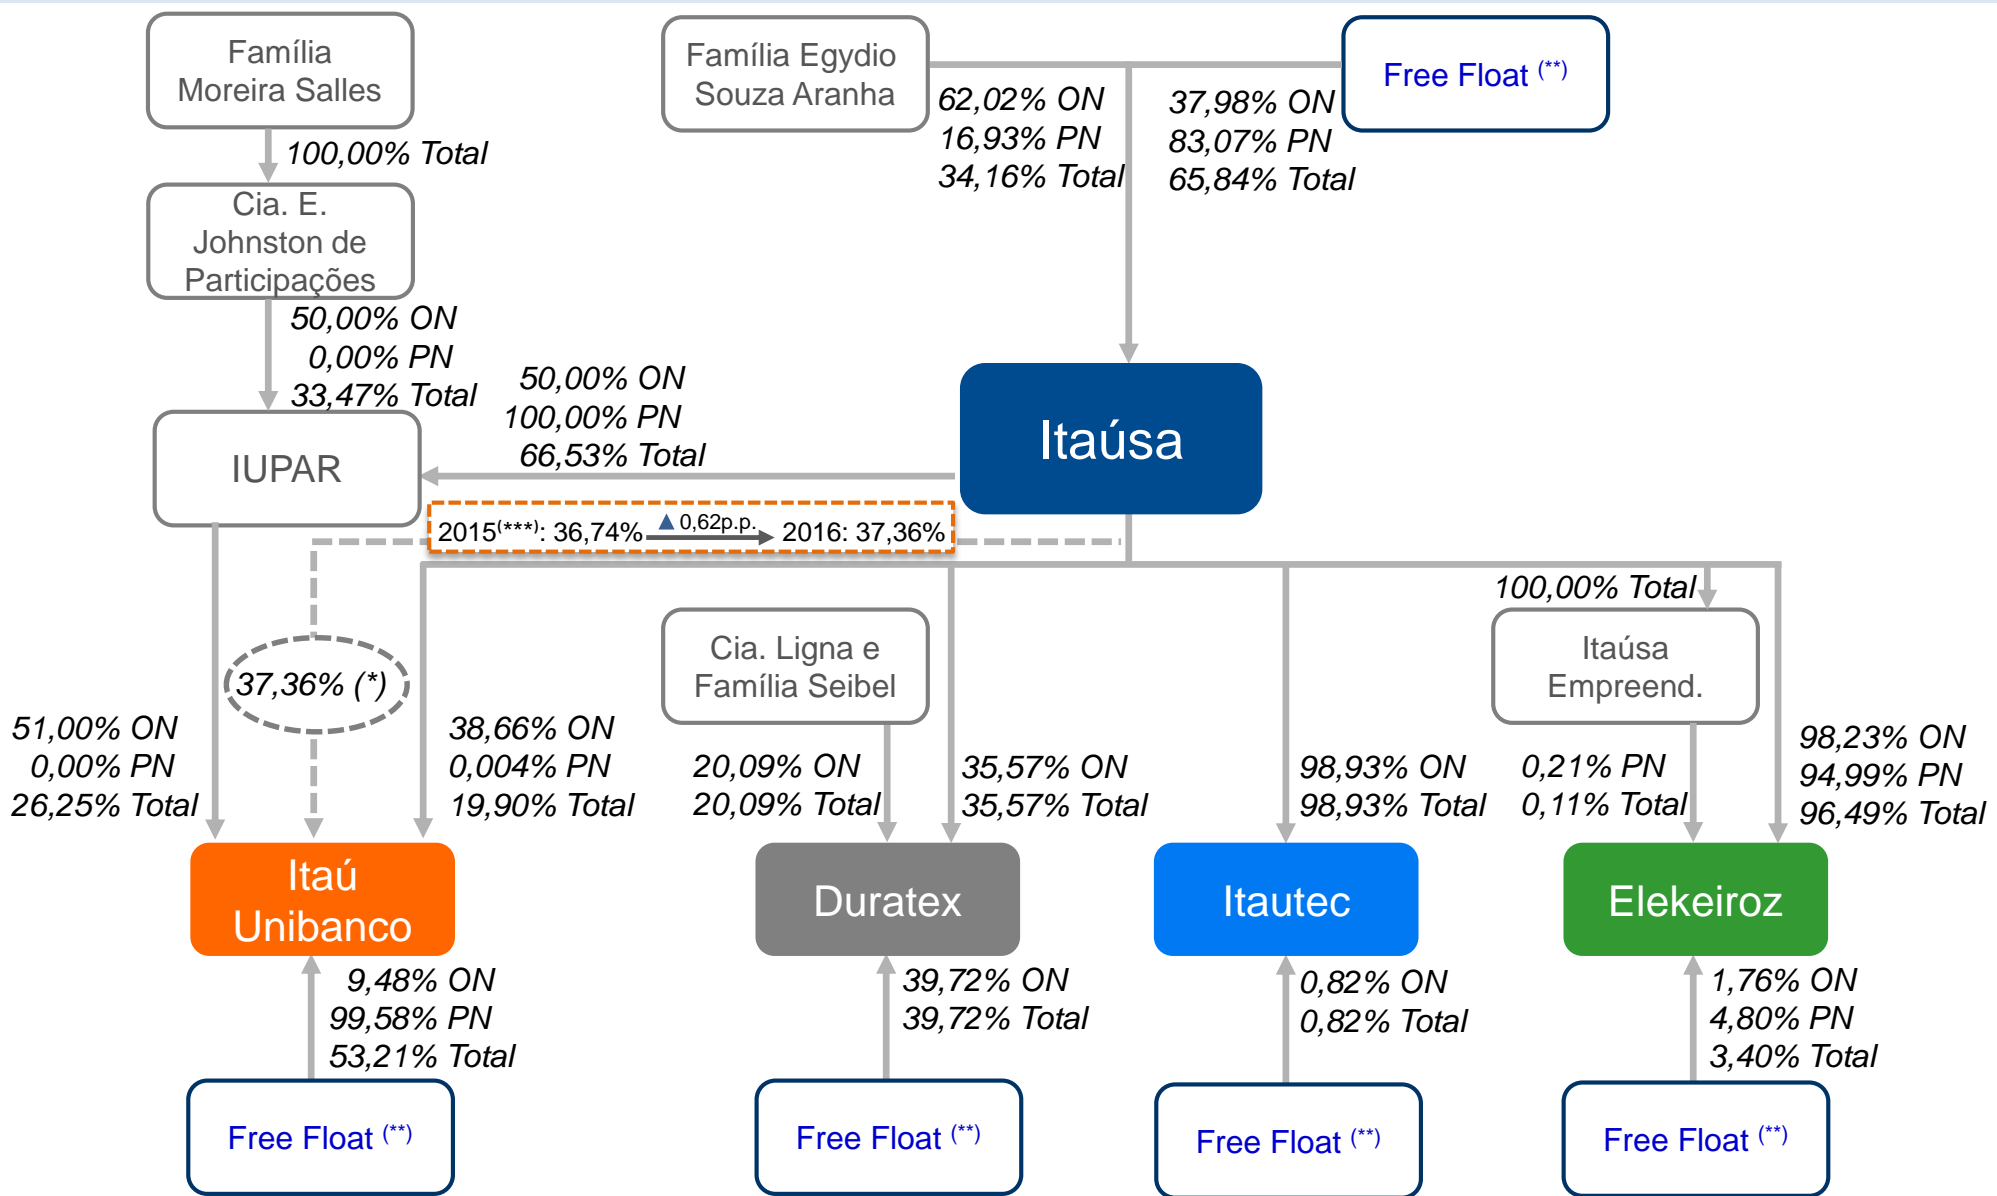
Família Moreira Salles

100,00% Total

Cia. E. Johnston de Participações

50,00% ON
0,00% PN
33,47% Total

Família Egydio Souza Aranha

62,02% ON
16,93% PN
34,16% Total

Free Float $^{(**)}$

37,98% ON
83,07% PN
65,84% Total

50,00% ON
100,00% PN
66,53% Total

IUPAR

Itaúsa

2015$^{(***)}$: 36,74% ▲0,62p.p. 2016: 37,36%

37,36% (*)

51,00% ON
0,00% PN
26,25% Total

38,66% ON
0,004% PN
19,90% Total

Cia. Ligna e Família Seibel

20,09% ON
20,09% Total

35,57% ON
35,57% Total

98,93% ON
98,93% Total

100,00% Total

Itaúsa Empreend.

0,21% PN
0,11% Total

98,23% ON
94,99% PN
96,49% Total

Itaú Unibanco

Duratex

Itautec

Elekeiroz

9,48% ON
99,58% PN
53,21% Total

39,72% ON
39,72% Total

0,82% ON
0,82% Total

1,76% ON
4,80% PN
3,40% Total

Free Float $^{(**)}$

Free Float $^{(**)}$

Free Float $^{(**)}$

Free Float $^{(**)}$